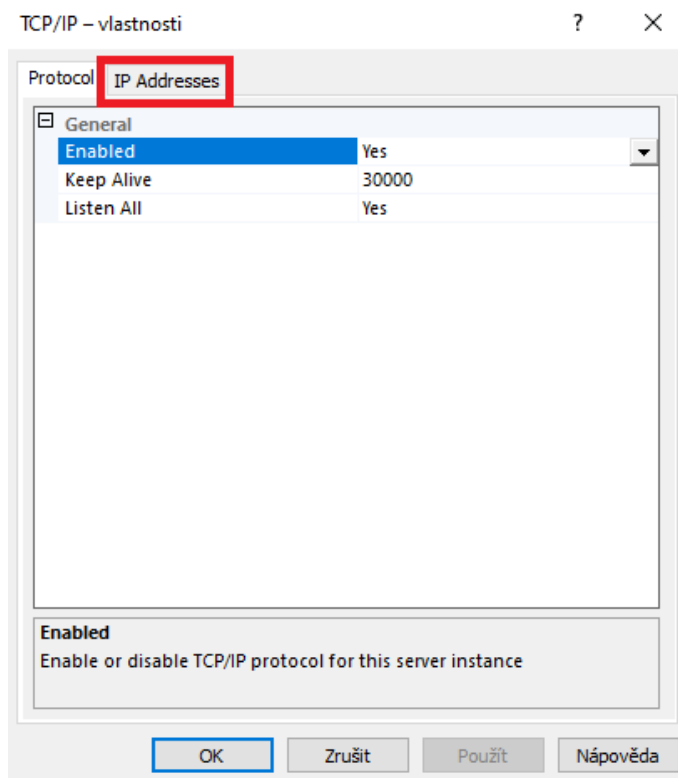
TCP/IP – vlastnosti ? ✕

Protocol IP Addresses

⊟ General

| | |
|---|---|
| Enabled | Yes |
| Keep Alive | 30000 |
| Listen All | Yes |

Enabled
Enable or disable TCP/IP protocol for this server instance

OK Zrušit Použít Nápověda